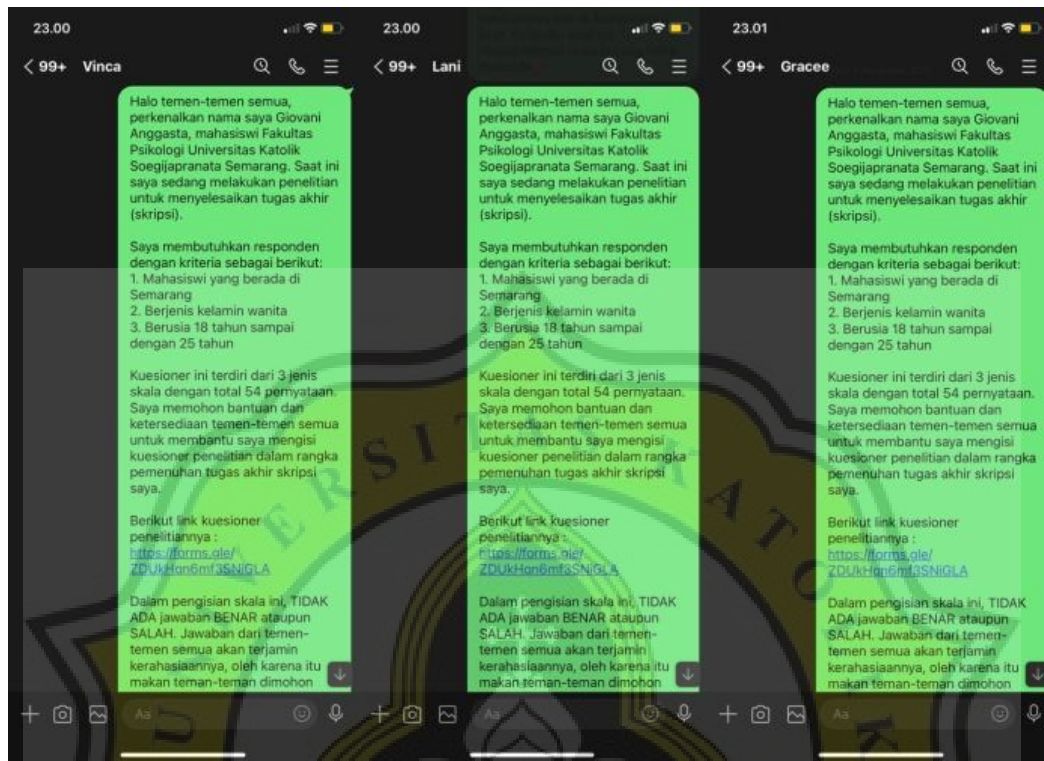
23.00

< 99+ Vinca

Halo temen-temen semua, perkenalkan nama saya Giovani Anggasta, mahasiswi Fakultas Psikologi Universitas Katolik Soegijapranata Semarang. Saat ini saya sedang melakukan penelitian untuk menyelesaikan tugas akhir (skripsi).

Saya membutuhkan responden dengan kriteria sebagai berikut:
1. Mahasiswi yang berada di Semarang
2. Berjenis kelamin wanita
3. Berusia 18 tahun sampai dengan 25 tahun

Kuesioner ini terdiri dari 3 jenis skala dengan total 54 pernyataan. Saya memohon bantuan dan ketersediaan temen-temen semua untuk membantu saya mengisi kuesioner penelitian dalam rangka pemenuhan tugas akhir skripsi saya.

Berikut link kuesioner penelitiannya :
https://forms.gle/ZDUkHqn6mf3SNiGLA

Dalam pengisian skala ini, TIDAK ADA jawaban BENAR ataupun SALAH. Jawaban dari temen-temen semua akan terjamin kerahasiaannya, oleh karena itu makan teman-teman dimohon

Aa

23.00

< 99+ Lani

Halo temen-temen semua, perkenalkan nama saya Giovani Anggasta, mahasiswi Fakultas Psikologi Universitas Katolik Soegijapranata Semarang. Saat ini saya sedang melakukan penelitian untuk menyelesaikan tugas akhir (skripsi).

Saya membutuhkan responden dengan kriteria sebagai berikut:
1. Mahasiswi yang berada di Semarang
2. Berjenis kelamin wanita
3. Berusia 18 tahun sampai dengan 25 tahun

Kuesioner ini terdiri dari 3 jenis skala dengan total 54 pernyataan. Saya memohon bantuan dan ketersediaan temen-temen semua untuk membantu saya mengisi kuesioner penelitian dalam rangka pemenuhan tugas akhir skripsi saya.

Berikut link kuesioner penelitiannya :
https://forms.gle/ZDUkHqn6mf3SNiGLA

Dalam pengisian skala ini, TIDAK ADA jawaban BENAR ataupun SALAH. Jawaban dari temen-temen semua akan terjamin kerahasiaannya, oleh karena itu makan teman-teman dimohon

Aa

23.01

< 99+ Gracee

Halo temen-temen semua, perkenalkan nama saya Giovani Anggasta, mahasiswi Fakultas Psikologi Universitas Katolik Soegijapranata Semarang. Saat ini saya sedang melakukan penelitian untuk menyelesaikan tugas akhir (skripsi).

Saya membutuhkan responden dengan kriteria sebagai berikut:
1. Mahasiswi yang berada di Semarang
2. Berjenis kelamin wanita
3. Berusia 18 tahun sampai dengan 25 tahun

Kuesioner ini terdiri dari 3 jenis skala dengan total 54 pernyataan. Saya memohon bantuan dan ketersediaan temen-temen semua untuk membantu saya mengisi kuesioner penelitian dalam rangka pemenuhan tugas akhir skripsi saya.

Berikut link kuesioner penelitiannya :
https://forms.gle/ZDUkHqn6mf3SNiGLA

Dalam pengisian skala ini, TIDAK ADA jawaban BENAR ataupun SALAH. Jawaban dari temen-temen semua akan terjamin kerahasiaannya, oleh karena itu makan teman-teman dimohon

Aa